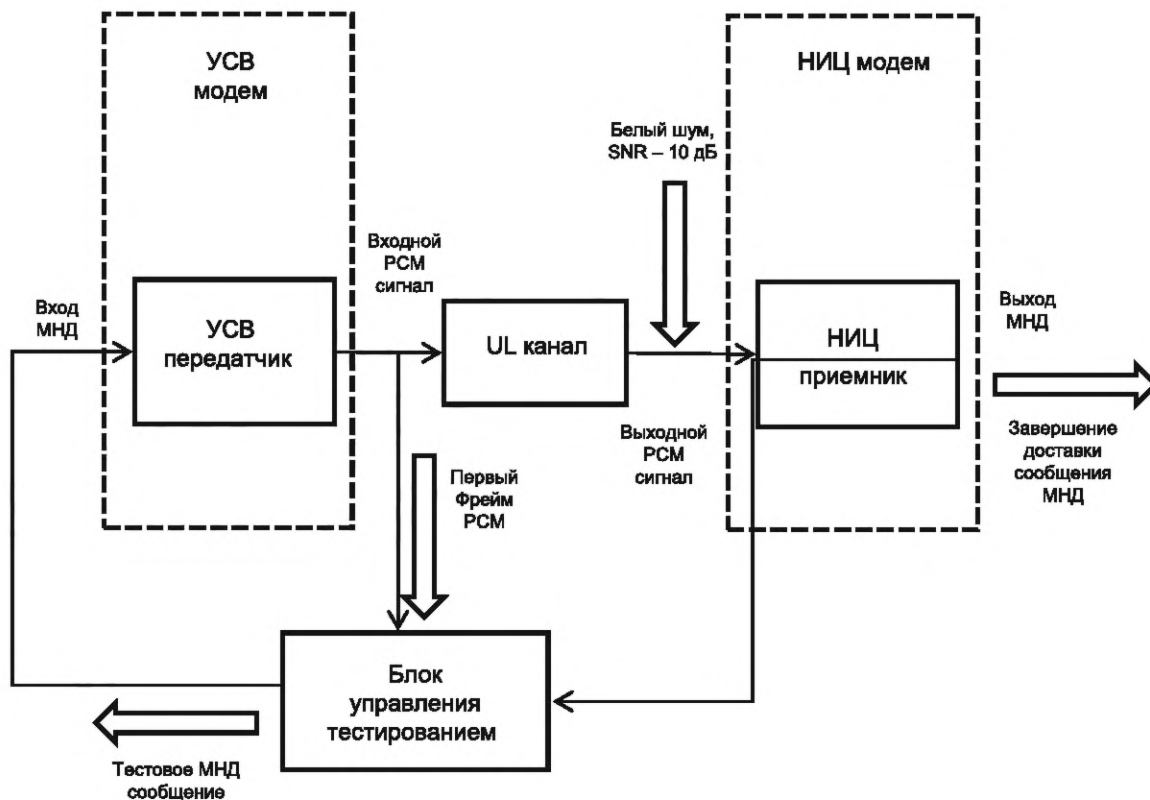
УСВ модем

НИЦ модем

Белый шум, SNR – 10 дБ

Входной PCM сигнал

Вход МНД

УСВ передатчик

UL канал

НИЦ

приемник

Выход МНД

Выходной PCM сигнал

Завершение доставки сообщения МНД

Первый Фрейм PCM

Блок управления тестированием

Тестовое МНД сообщение